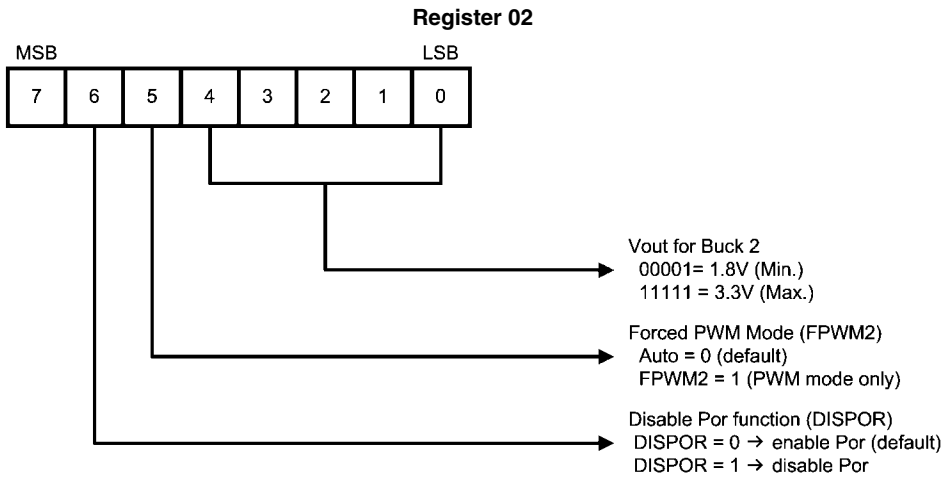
Register 02

MSB

LSB

| 7 | 6 | 5 | 4 | 3 | 2 | 1 | 0 |
|---|---|---|---|---|---|---|---|

Vout for Buck 2
00001= 1.8V (Min.)
11111 = 3.3V (Max.)

Forced PWM Mode (FPWM2)
Auto = 0 (default)
FPWM2 = 1 (PWM mode only)

Disable Por function (DISPOR)
DISPOR = 0 → enable Por (default)
DISPOR = 1 → disable Por